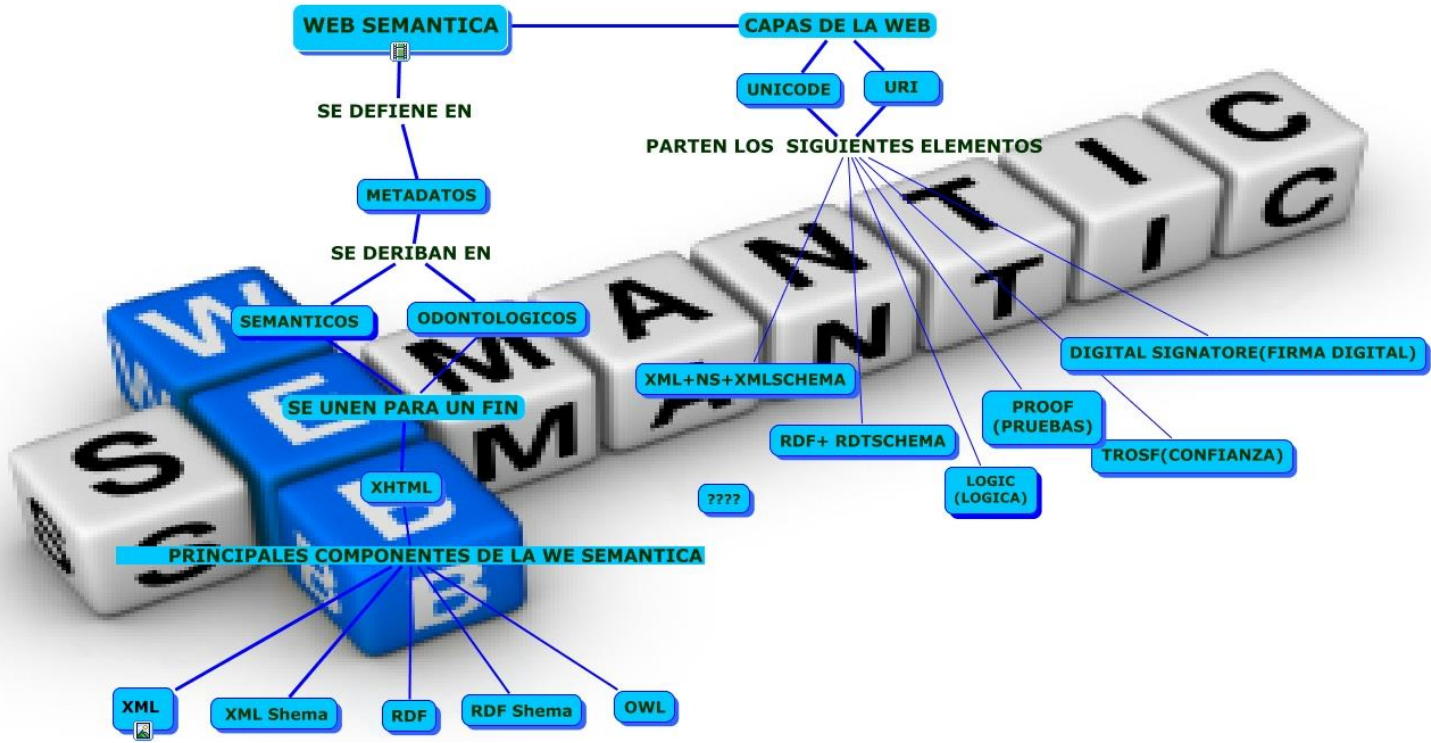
WEB SEMANTICA

CAPAS DE LA WEB

UNICODE

URI

SE DEFIENE EN

PARTEN LOS SIGUIENTES ELEMENTOS

METADATOS

SE DERIBAN EN

SEMANTICOS

ODONTOLOGICOS

XML+NS+XMLSCHEMA

DIGITAL SIGNATORE(FIRMA DIGITAL)

SE UNEN PARA UN FIN

RDF+ RDTSCHEMA

PROOF (PRUEBAS)

TROSF(CONFIANZA)

LOGIC (LOGICA)

XHTML

????

PRINCIPALES COMPONENTES DE LA WE SEMANTICA

XML

XML Shema

RDF

RDF Shema

OWL

S E M A N T I C

S E M A N T I C

W E B